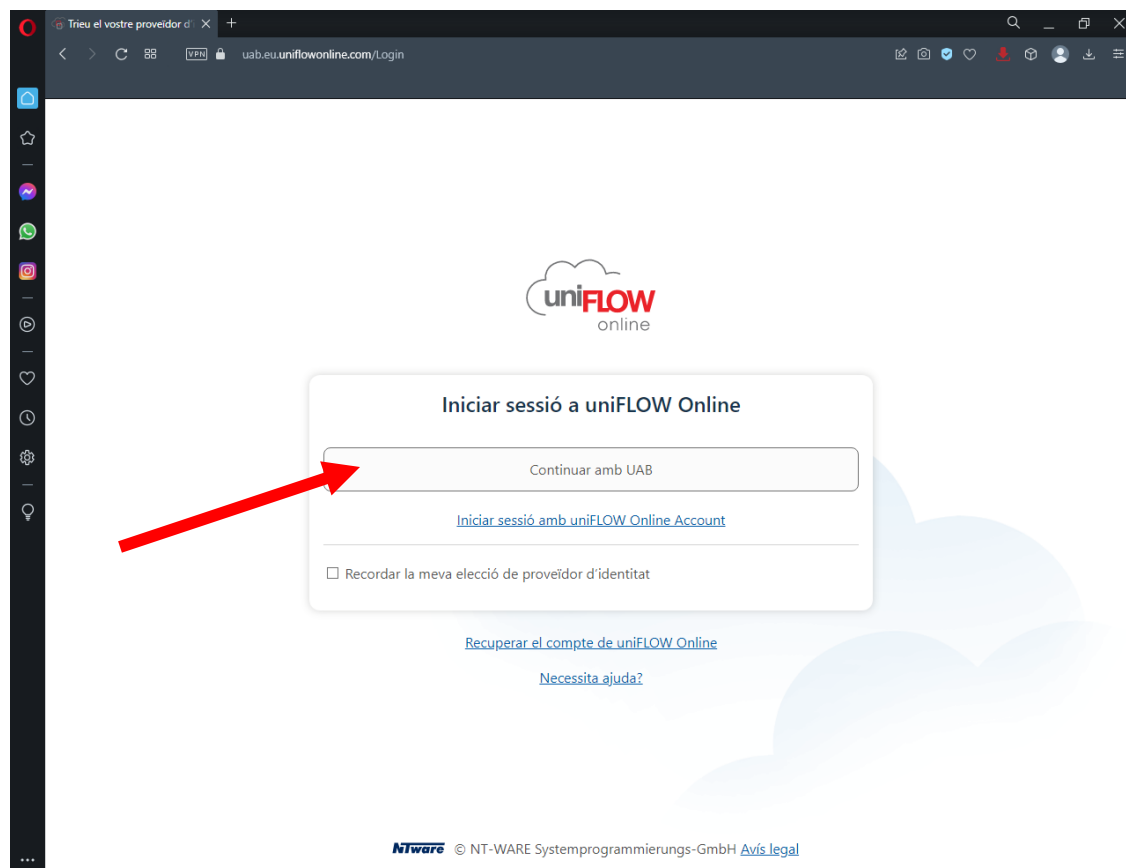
Trieu el vostre proveïdor d

VPN uab.eu.uniflowonline.com/Login

uniFLOW online

Iniciar sessió a uniFLOW Online

Continuar amb UAB

Iniciar sessió amb uniFLOW Online Account

☐ Recordar la meva elecció de proveïdor d'identitat

Recuperar el compte de uniFLOW Online

Necessita ajuda?

NTware © NT-WARE Systemprogrammierungs-GmbH Avís legal